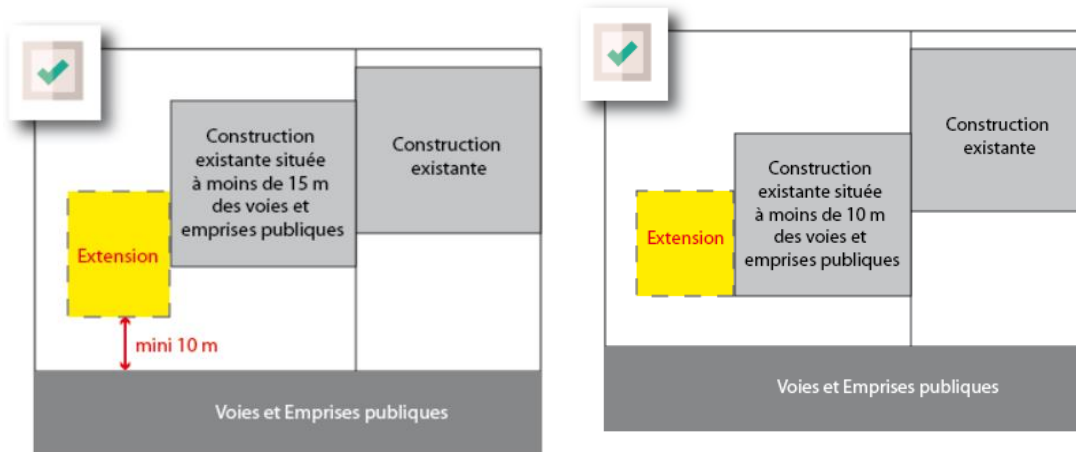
Construction existante située à moins de 15 m des voies et emprises publiques

Construction existante

Extension

mini 10 m

Voies et Emprises publiques

Construction existante

Construction existante située à moins de 10 m des voies et emprises publiques

Extension

Voies et Emprises publiques